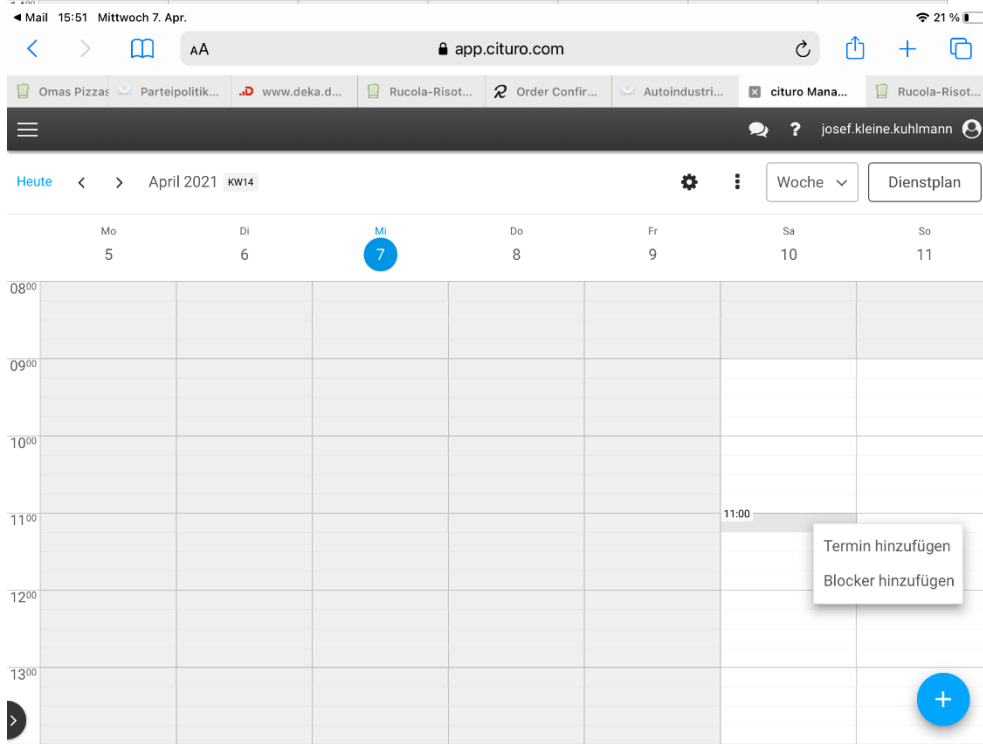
◀ Mail 15:51 Mittwoch 7. Apr.
21 %

AA app.cituro.com

Omas Pizzas | Parteipolitik... | www.deka.d... | Rucola-Risot... | Order Confir... | Autoindustri... | cituro Mana... | Rucola-Risot...

? josef.kleine.kuhlmann

Heute < > April 2021 KW14

Woche

Dienstplan

| Mo 5 | Di 6 | Mi 7 | Do 8 | Fr 9 | Sa 10 | So 11 |
|---|---|---|---|---|---|---|

$08^{00}$

$09^{00}$

$10^{00}$

$11^{00}$

11:00

Termin hinzufügen

Blocker hinzufügen

$12^{00}$

$13^{00}$

+